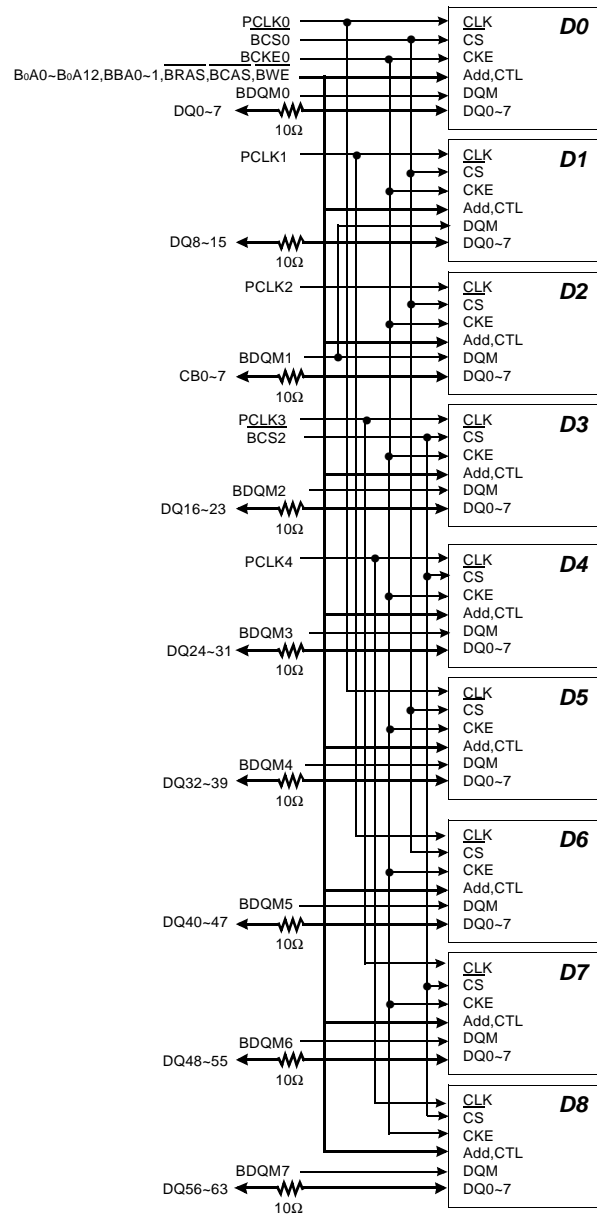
PCLK0
BCS0
BCKE0
B0A0~B0A12,BBA0~1,$\overline{BRAS}$,$\overline{BCAS}$,$\overline{BWE}$
BDQM0
DQ0~7
10Ω

CLK
CS
CKE
Add,CTL
DQM
DQ0~7
D0

PCLK1
DQ8~15
10Ω

CLK
CS
CKE
Add,CTL
DQM
DQ0~7
D1

PCLK2
BDQM1
CB0~7
10Ω

CLK
CS
CKE
Add,CTL
DQM
DQ0~7
D2

PCLK3
BCS2
BDQM2
DQ16~23
10Ω

CLK
CS
CKE
Add,CTL
DQM
DQ0~7
D3

PCLK4
BDQM3
DQ24~31
10Ω

CLK
CS
CKE
Add,CTL
DQM
DQ0~7
D4

BDQM4
DQ32~39
10Ω

CLK
CS
CKE
Add,CTL
DQM
DQ0~7
D5

BDQM5
DQ40~47
10Ω

CLK
CS
CKE
Add,CTL
DQM
DQ0~7
D6

BDQM6
DQ48~55
10Ω

CLK
CS
CKE
Add,CTL
DQM
DQ0~7
D7

BDQM7
DQ56~63
10Ω

CLK
CS
CKE
Add,CTL
DQM
DQ0~7
D8